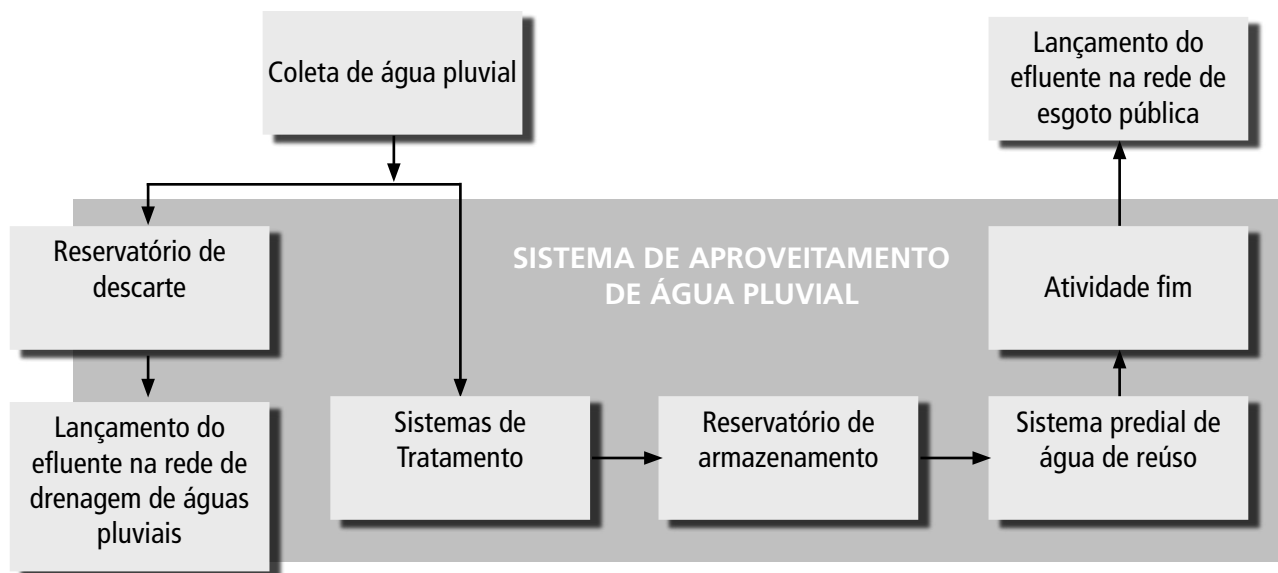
Coleta de água pluvial

Lançamento do efluente na rede de esgoto pública

Reservatório de descarte

SISTEMA DE APROVEITAMENTO DE ÁGUA PLUVIAL

Atividade fim

Lançamento do efluente na rede de drenagem de águas pluviais

Sistemas de Tratamento

Reservatório de armazenamento

Sistema predial de água de reúso